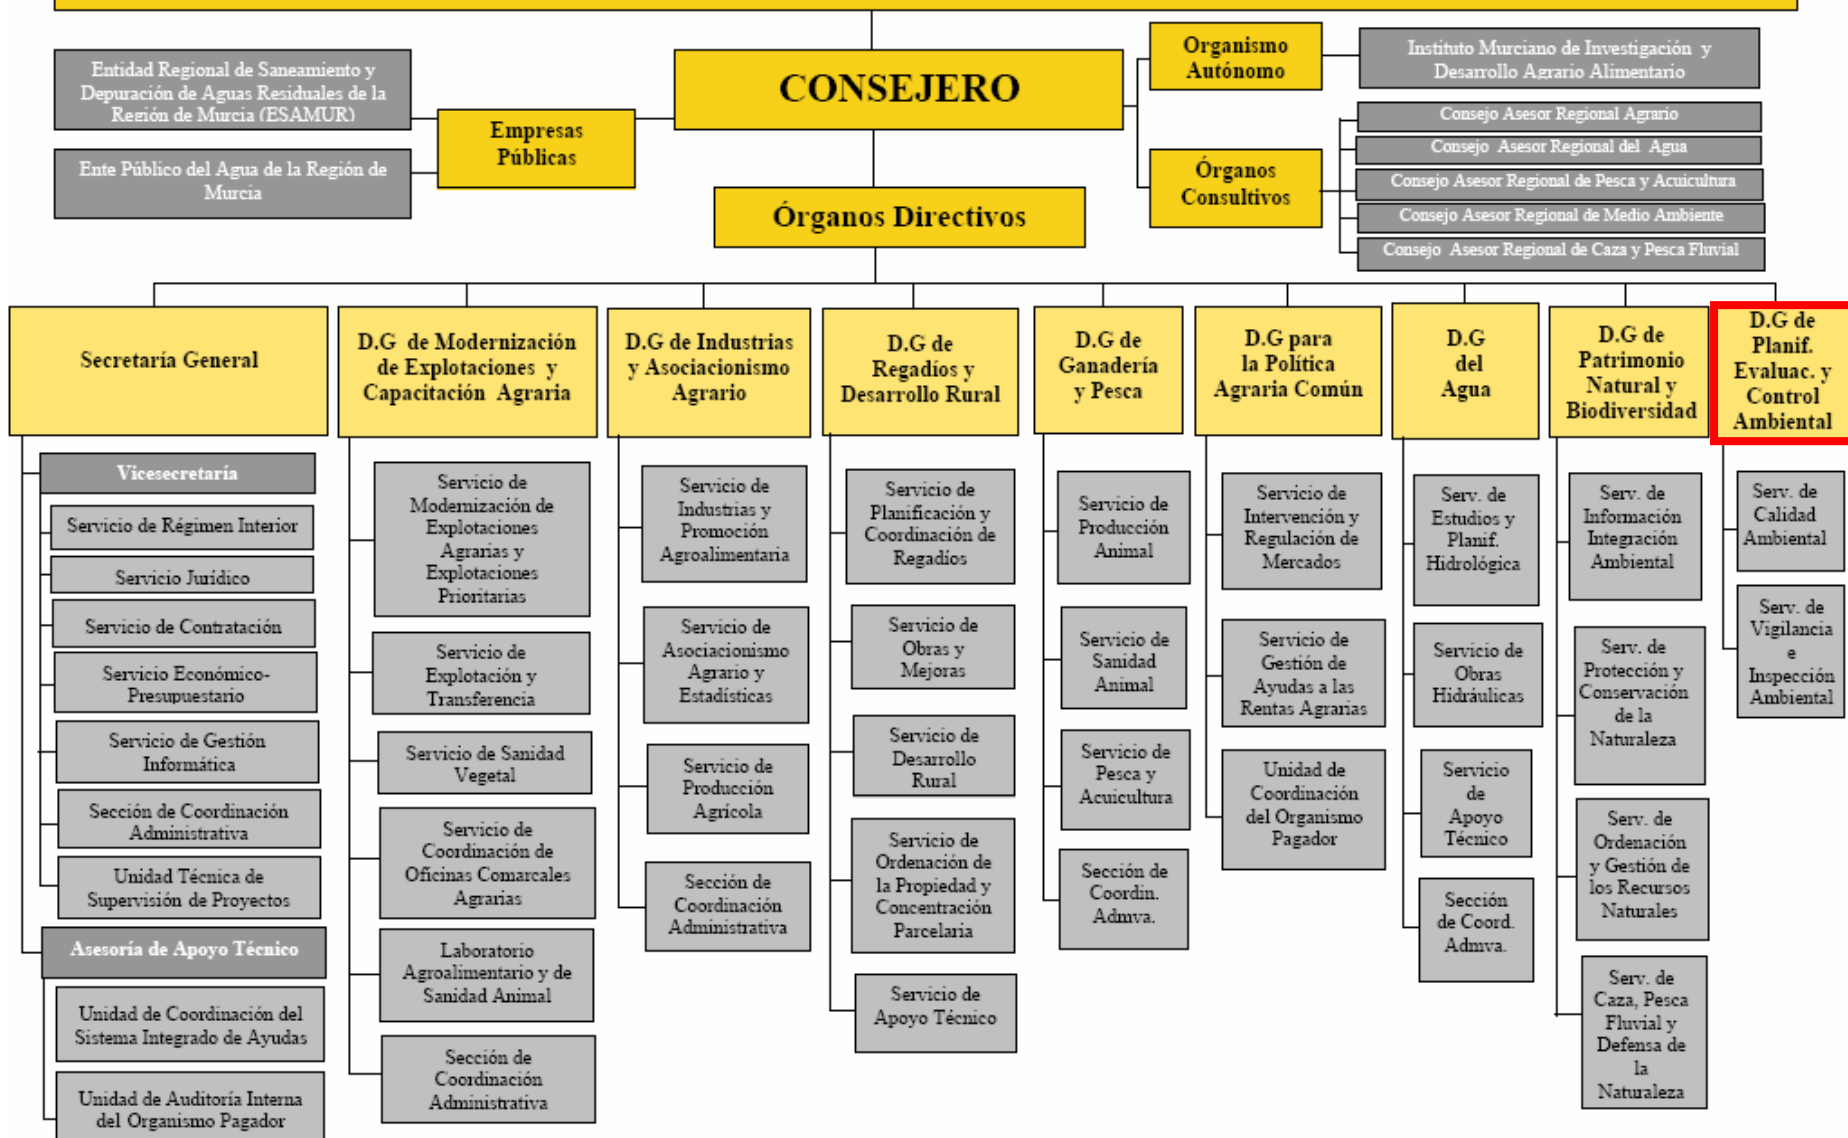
CONSEJERO

Entidad Regional de Saneamiento y Depuración de Aguas Residuales de la Región de Murcia (ESAMUR)

Ente Público del Agua de la Región de Murcia

Empresas Públicas

Organismo Autónomo

Instituto Murciano de Investigación y Desarrollo Agrario Alimentario

Órganos Consultivos

Consejo Asesor Regional Agrario

Consejo Asesor Regional del Agua

Consejo Asesor Regional de Pesca y Acuicultura

Consejo Asesor Regional de Medio Ambiente

Consejo Asesor Regional de Caza y Pesca Fluvial

Órganos Directivos

Secretaría General

Vicesecretaría

Servicio de Régimen Interior

Servicio Jurídico

Servicio de Contratación

Servicio Económico-Presupuestario

Servicio de Gestión Informática

Sección de Coordinación Administrativa

Unidad Técnica de Supervisión de Proyectos

Asesoría de Apoyo Técnico

Unidad de Coordinación del Sistema Integrado de Ayudas

Unidad de Auditoría Interna del Organismo Pagador

D.G de Modernización de Explotaciones y Capacitación Agraria

Servicio de Modernización de Explotaciones Agrarias y Explotaciones Prioritarias

Servicio de Explotación y Transferencia

Servicio de Sanidad Vegetal

Servicio de Coordinación de Oficinas Comarcales Agrarias

Laboratorio Agroalimentario y de Sanidad Animal

Sección de Coordinación Administrativa

D.G de Industrias y Asociacionismo Agrario

Servicio de Industrias y Promoción Agroalimentaria

Servicio de Asociacionismo Agrario y Estadísticas

Servicio de Producción Agrícola

Sección de Coordinación Administrativa

D.G de Regadíos y Desarrollo Rural

Servicio de Planificación y Coordinación de Regadíos

Servicio de Obras y Mejoras

Servicio de Desarrollo Rural

Servicio de Ordenación de la Propiedad y Concentración Parcelaria

Servicio de Apoyo Técnico

D.G de Ganadería y Pesca

Servicio de Producción Animal

Servicio de Sanidad Animal

Servicio de Pesca y Acuicultura

Sección de Coordin. Admva.

D.G para la Política Agraria Común

Servicio de Intervención y Regulación de Mercados

Servicio de Gestión de Ayudas a las Rentas Agrarias

Unidad de Coordinación del Organismo Pagador

D.G del Agua

Serv. de Estudios y Planif. Hidrológica

Servicio de Obras Hidráulicas

Servicio de Apoyo Técnico

Sección de Coord. Admva.

D.G de Patrimonio Natural y Biodiversidad

Serv. de Información Integración Ambiental

Serv. de Protección y Conservación de la Naturaleza

Serv. de Ordenación y Gestión de los Recursos Naturales

Serv. de Caza, Pesca Fluvial y Defensa de la Naturaleza

D.G de Planif. Evaluac. y Control Ambiental

Serv. de Calidad Ambiental

Serv. de Vigilancia e Inspección Ambiental